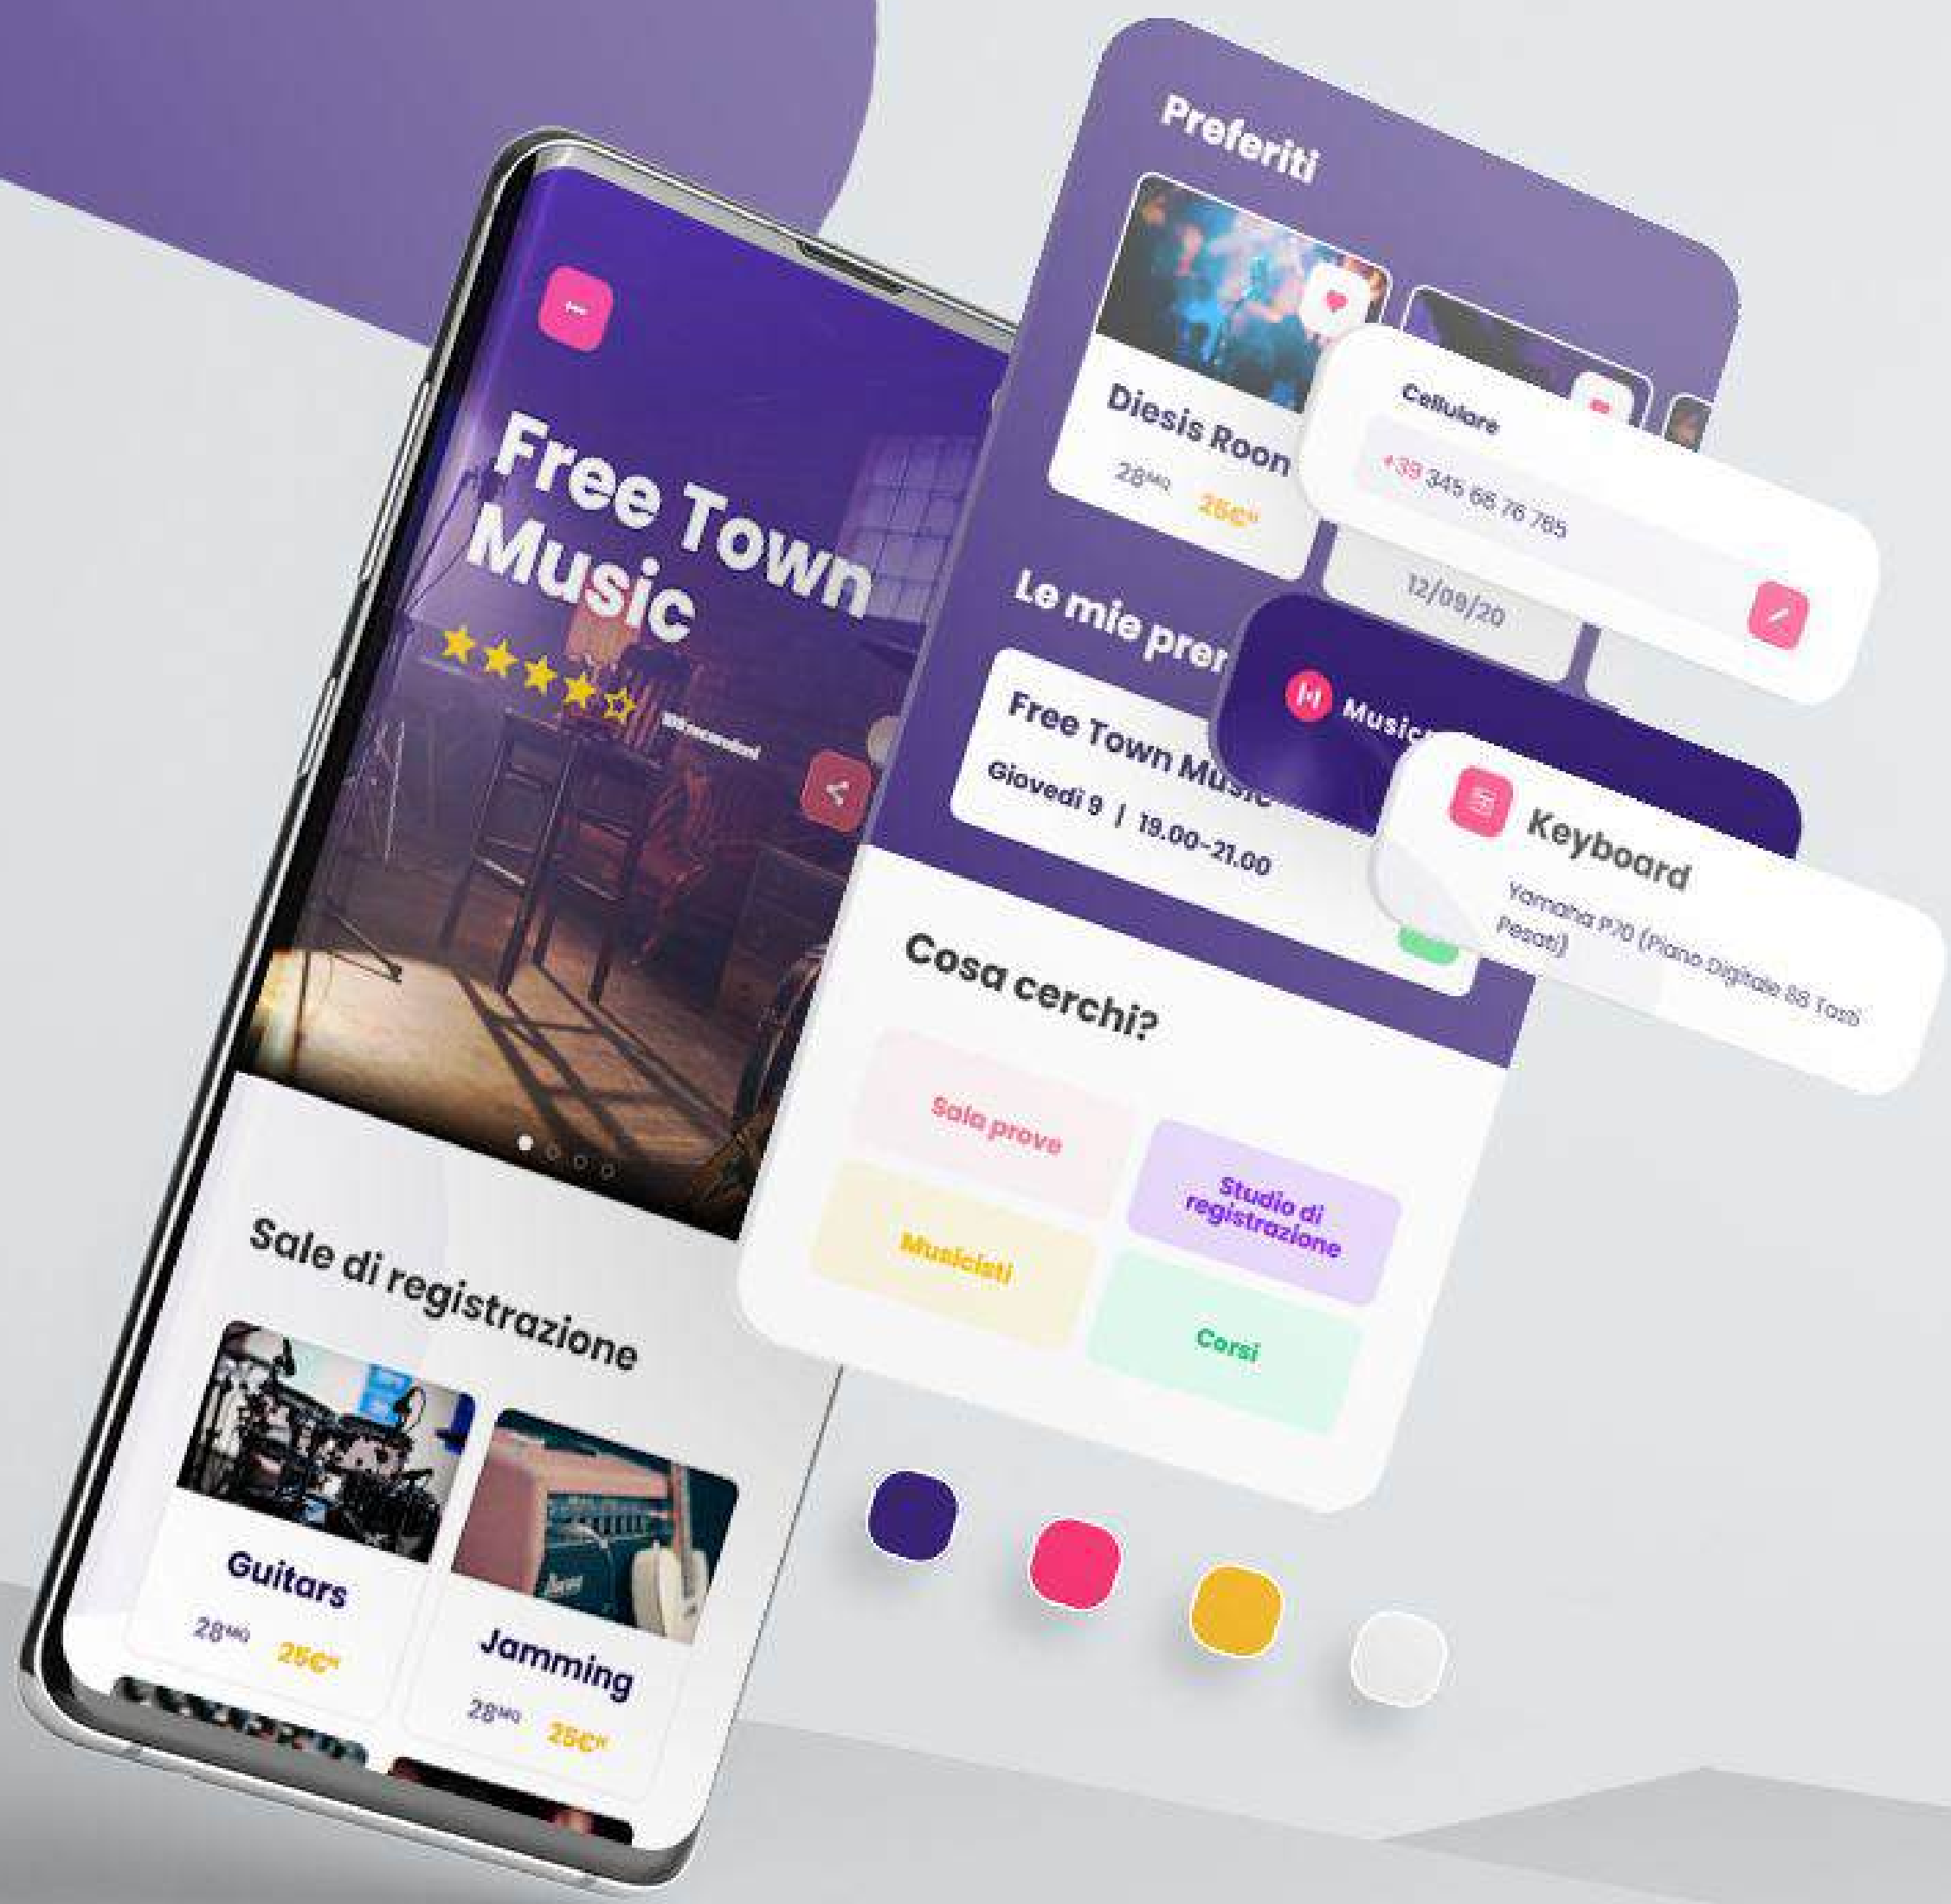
Free Town Music

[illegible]

Sale di registrazione

Guitars

28MQ 25€H

Jamming

28MQ 25€H

Preferiti

Diesis Roon

28MQ 25€H

Cellulare

+39 345 66 76 765

12/09/20

Le mie pren

Free Town Music

Giovedì 9 | 19.00-21.00

Music

Keyboard

Yamaha P70 (Piano Digitale 88 Tasti Pesati)

Cosa cerchi?

Sala prove

Studio di registrazione

Musicisti

Corsi